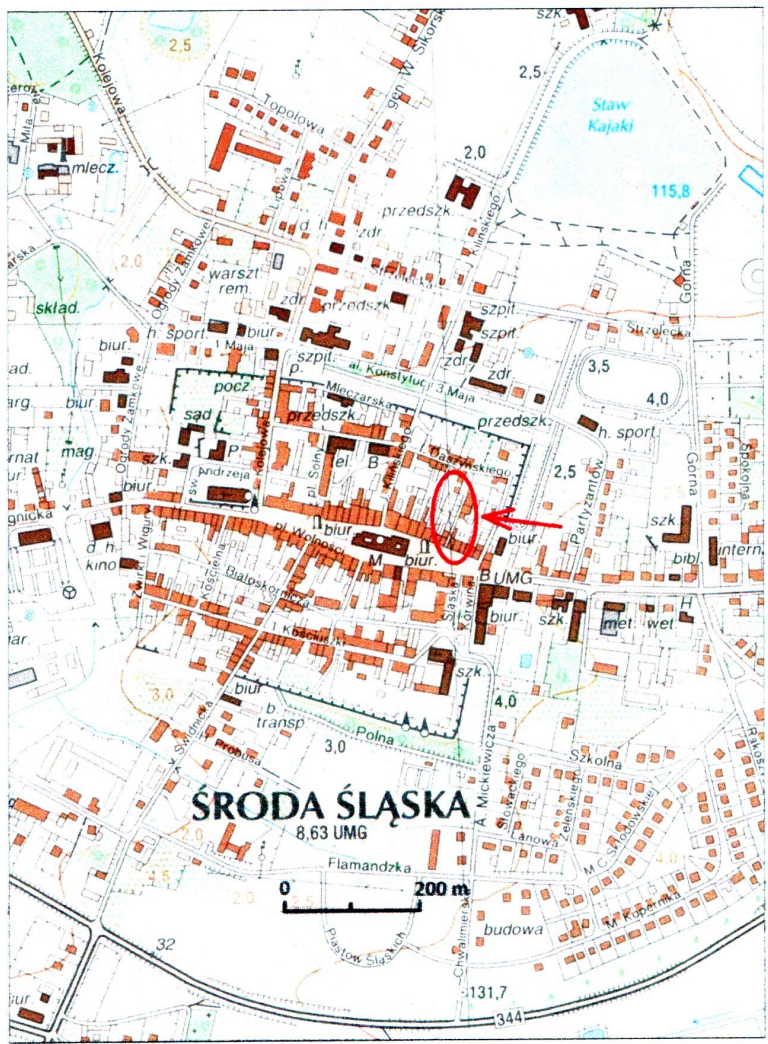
szk.
2,5
Kolejowa
gen. W. Sikorskiego
2,5
Staw Kajaki
115,8
Topolowa
mlecz.
2,0
przedszk.
Kilińskiego
zdr.
2,0
warszt. rem.
Ogrody Zamkowe
skład.
zdr. przedszk.
szpit.
Górna
h. sport
biur.
szpit.
Strzelecka
1 Maja
szpit.
zdr.
al. Konstytucji 3 Maja
3,5
4,0
pocz.
Mleczarska
sad
przedszk.
przedszk.
h. sport
mag.
Kolejowa
szk.
św. Andrzeja
pl. Solny
el.
B
Kilińskiego
Paszyńskiego
2,5
Partyzantów
Górna
Spokojna
biur.
pl. Wolności
biur.
szk.
biur.
M
biur.
bibl.
internat
d. h.
kino
Kościelna
Białostocka
B UMG
Śląska
Korwina
biur.
szk.
met. wet.
H
Kościuszki
szk.
3,0
biur.
4,0
b. transp.
Świdnicka
Probusa
Polna
3,0
A. Mickiewicza
Szkolna
Słowackiego
Zielenskiego
Rakoszów
ŚRODA ŚLĄSKA
8,63 UMG
2,0
Lanowa
M.C. Skłodowskiej
4,0
Flamandzka
0
200 m
Piastów Śląskich
Chwalimierska
budowa
M. Kopernika
32
131,7
344